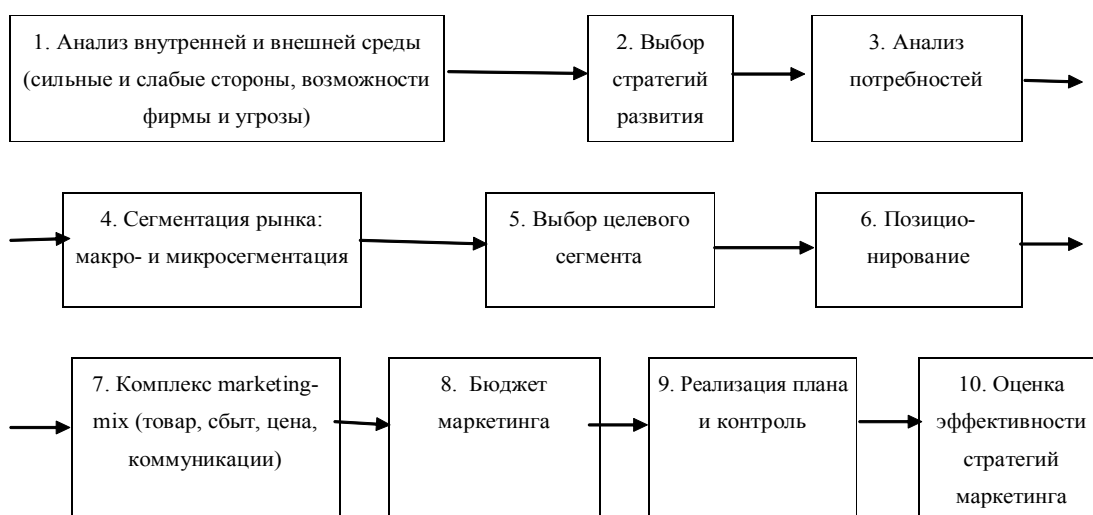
1. Анализ внутренней и внешней среды (сильные и слабые стороны, возможности фирмы и угрозы)

2. Выбор стратегий развития

3. Анализ потребностей

4. Сегментация рынка: макро- и микросегментация

5. Выбор целевого сегмента

6. Позиционирование

7. Комплекс marketing-mix (товар, сбыт, цена, коммуникации)

8. Бюджет маркетинга

9. Реализация плана и контроль

10. Оценка эффективности стратегий маркетинга